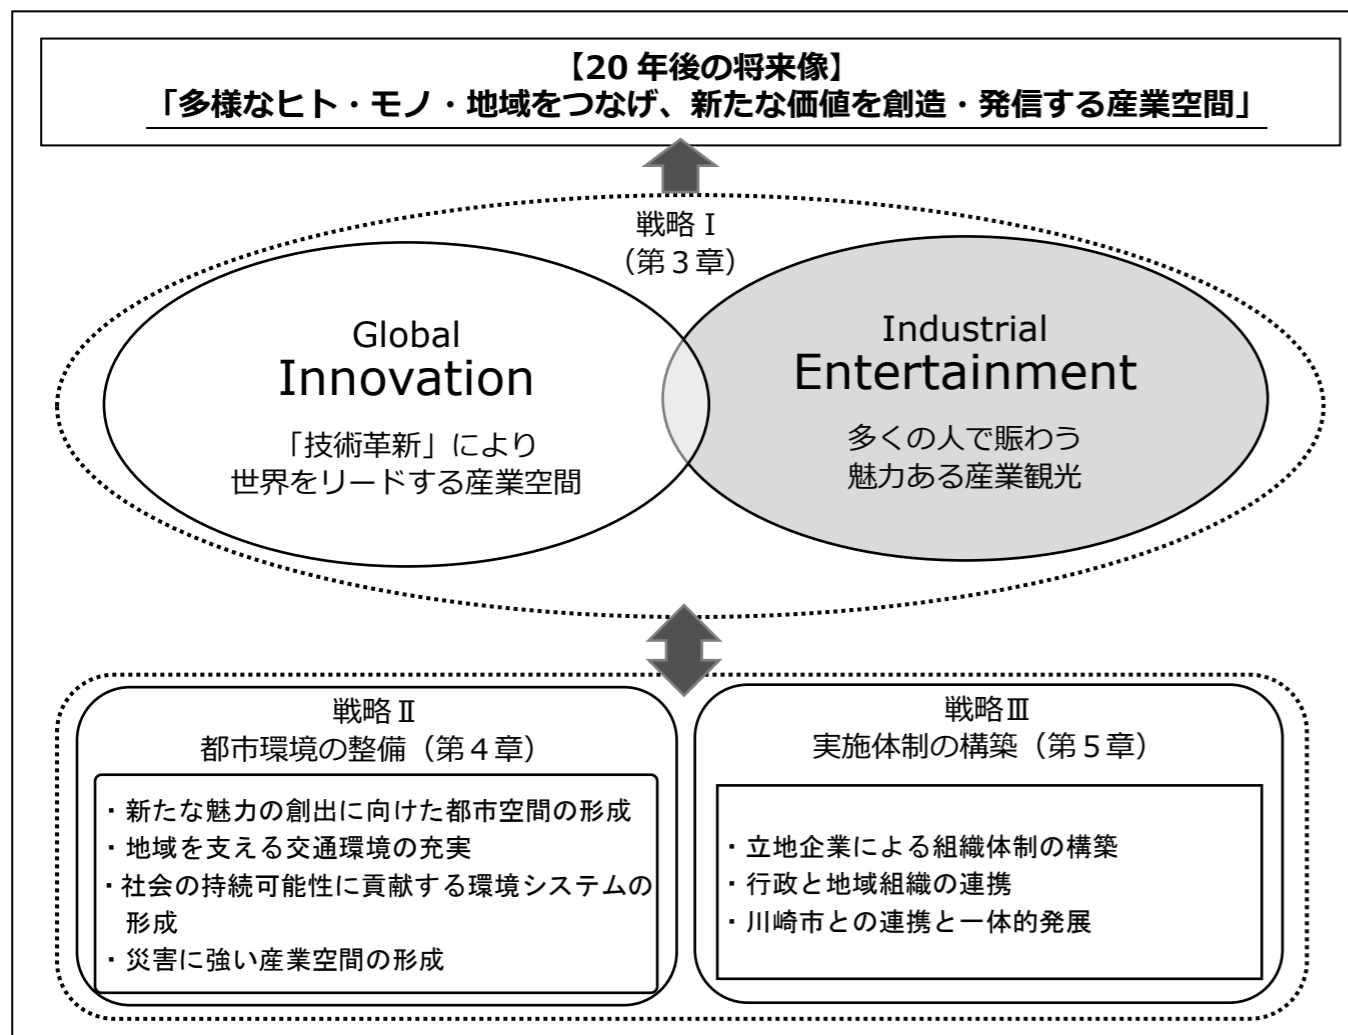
【20 年後の将来像】
「多様なヒト・モノ・地域をつなげ、新たな価値を創造・発信する産業空間」

戦略Ⅰ
（第３章）

Global
Innovation
「技術革新」により
世界をリードする産業空間

Industrial
Entertainment
多くの人で賑わう
魅力ある産業観光

戦略Ⅱ
都市環境の整備（第４章）

・新たな魅力の創出に向けた都市空間の形成
・地域を支える交通環境の充実
・社会の持続可能性に貢献する環境システムの形成
・災害に強い産業空間の形成

戦略Ⅲ
実施体制の構築（第５章）

・立地企業による組織体制の構築
・行政と地域組織の連携
・川崎市との連携と一体的発展